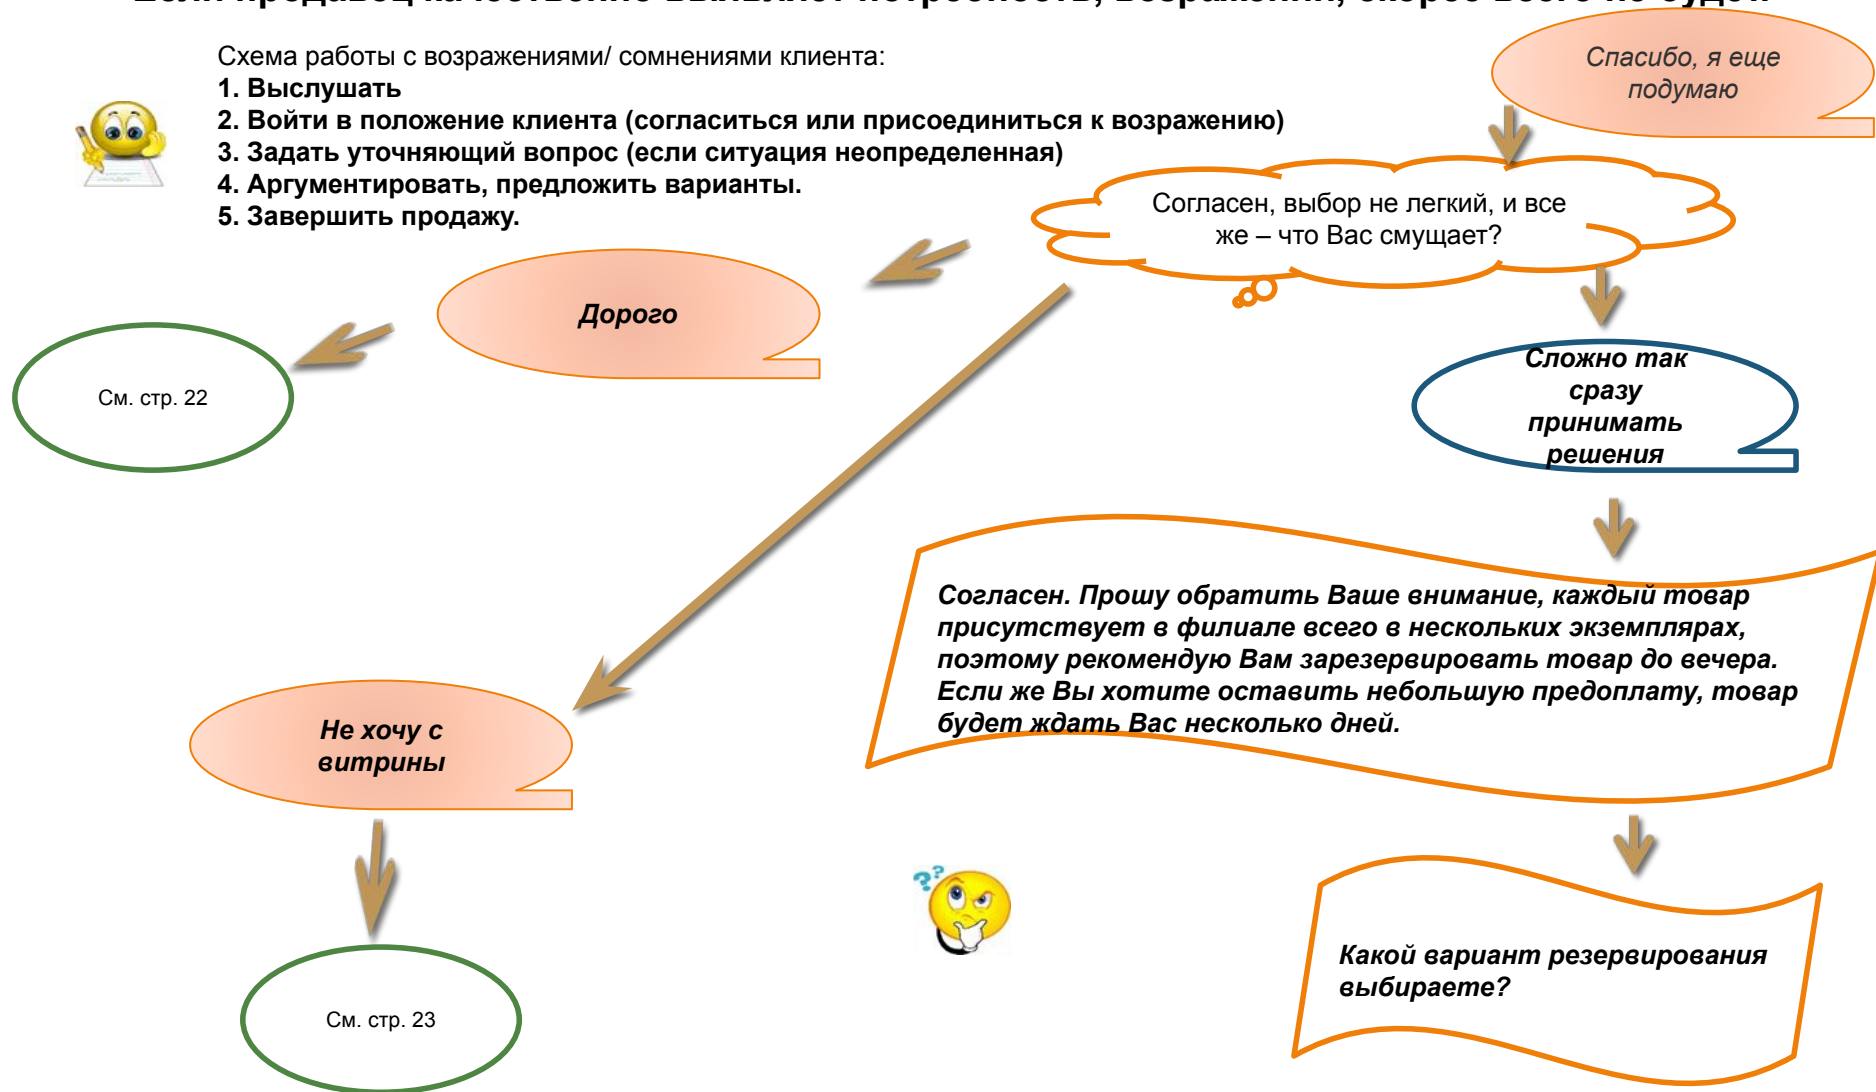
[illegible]

Схема работы с возражениями/ сомнениями клиента:
**1. Выслушать**
**2. Войти в положение клиента (согласиться или присоединиться к возражению)**
**3. Задать уточняющий вопрос (если ситуация неопределенная)**
**4. Аргументировать, предложить варианты.**
**5. Завершить продажу.**

Спасибо, я еще подумаю

Согласен, выбор не легкий, и все же – что Вас смущает?

Дорого

См. стр. 22

Сложно так сразу принимать решения

Согласен. Прошу обратить Ваше внимание, каждый товар присутствует в филиале всего в нескольких экземплярах, поэтому рекомендую Вам зарезервировать товар до вечера. Если же Вы хотите оставить небольшую предоплату, товар будет ждать Вас несколько дней.

Не хочу с витрины

См. стр. 23

Какой вариант резервирования выбираете?